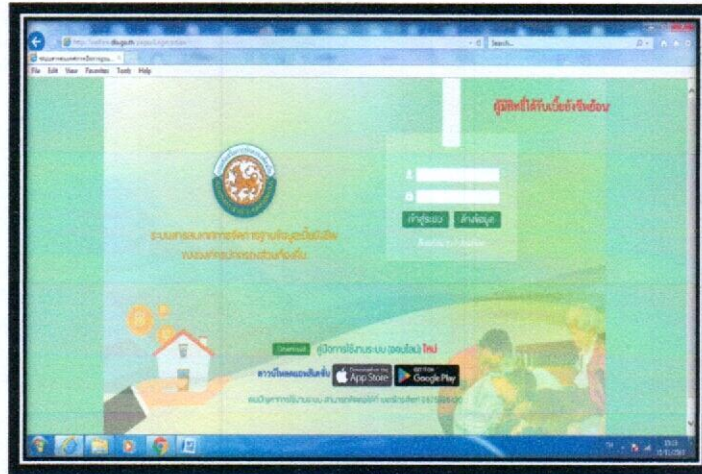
File Edit View Favorites Tools Help

Search...

ผู้มีสิทธิ์ได้รับเบี้ยยังชีพย้อน

เข้าสู่ระบบ

ล้างข้อมูล

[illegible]

ระบบสารสนเทศการจัดการฐานข้อมูลเบี้ยยังชีพ

ขององค์กรปกครองส่วนท้องถิ่น

Download

คู่มือการใช้งานระบบ (ออนไลน์) ใหม่

ดาวน์โหลดแอพลิเคชั่น

Download on the App Store

GET IT ON Google Play

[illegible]